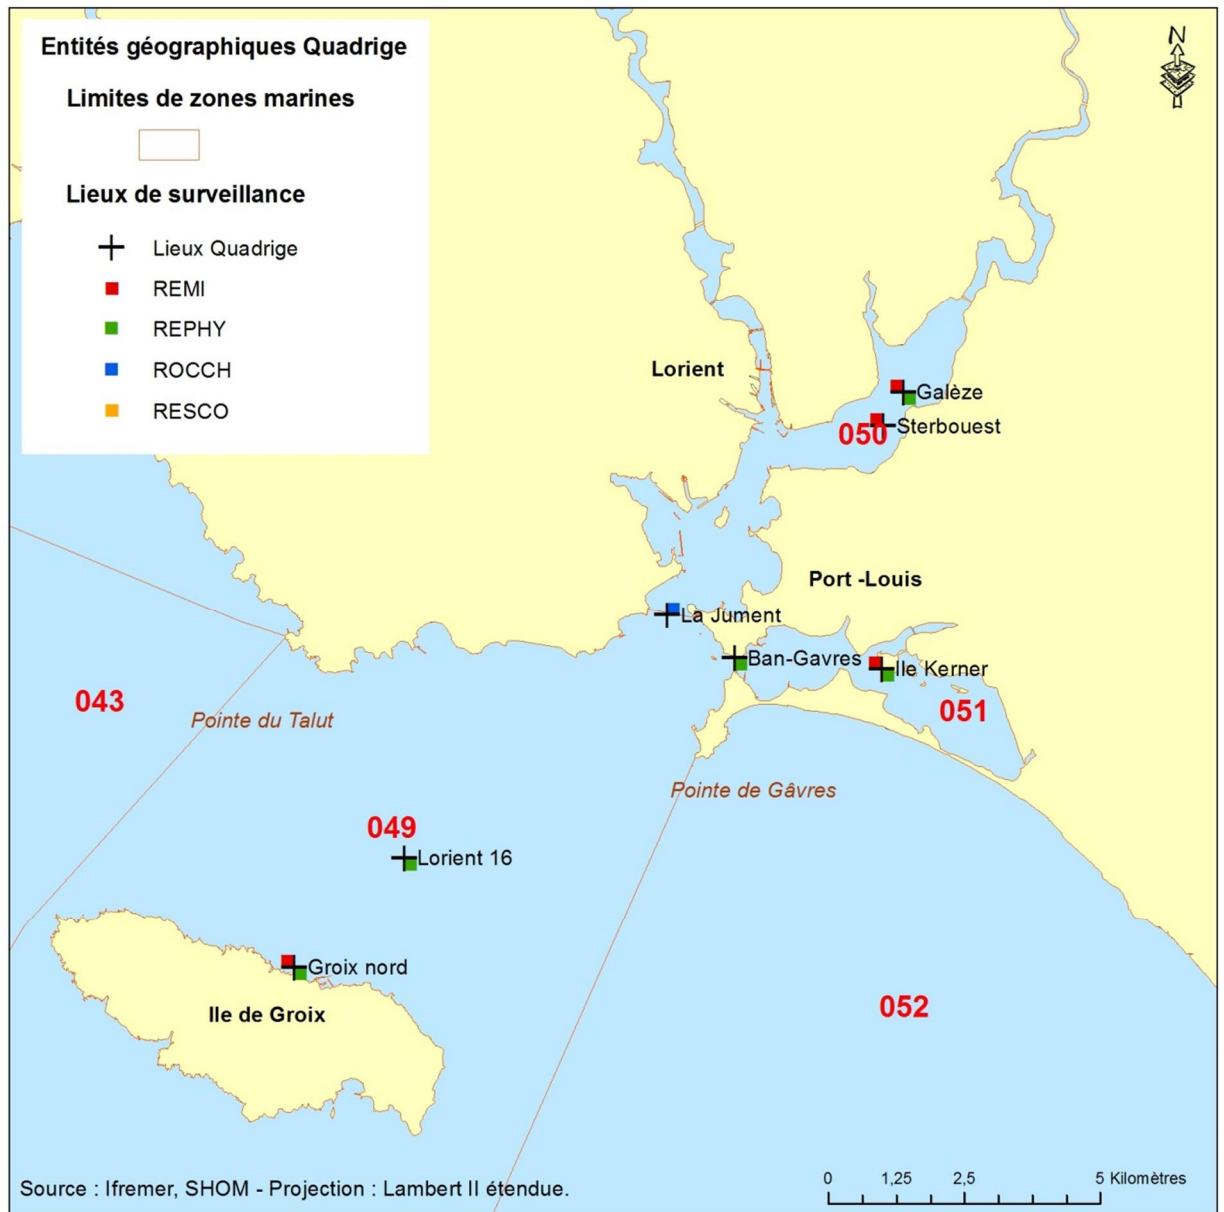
Entités géographiques Quadrige

Limites de zones marines

Lieux de surveillance

Lieux Quadrige

REMI

REPHY

ROCCH

RESCO

N

Lorient

Galèze

050

Sterbouest

Port -Louis

La Jument

Ban-Gavres

Ile Kerner

043

Pointe du Talut

051

Pointe de Gâvres

049

Lorient 16

Groix nord

Ile de Groix

052

Source : Ifremer, SHOM - Projection : Lambert II étendue.

0 1,25 2,5 5 Kilomètres